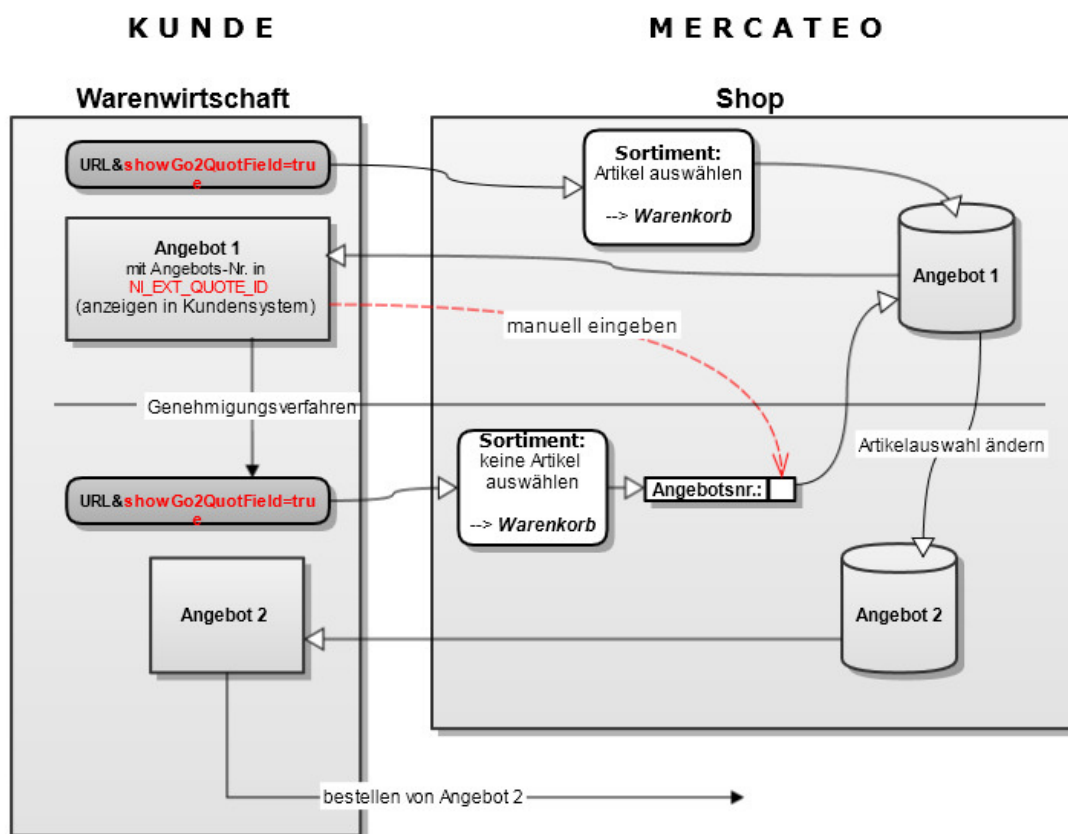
K U N D E

M E R C A T E O

Warenwirtschaft

Shop

URL&showGo2QuotField=true

Sortiment:
Artikel auswählen

--> Warenkorb

Angebot 1
mit Angebots-Nr. in
NI_EXT_QUOTE_ID
(anzeigen in Kundensystem)

Angebot 1

manuell eingeben

Genehmigungsverfahren

Artikelauswahl ändern

URL&showGo2QuotField=true

Sortiment:
keine Artikel auswählen

--> Warenkorb

Angebotsnr.:

Angebot 2

Angebot 2

bestellen von Angebot 2